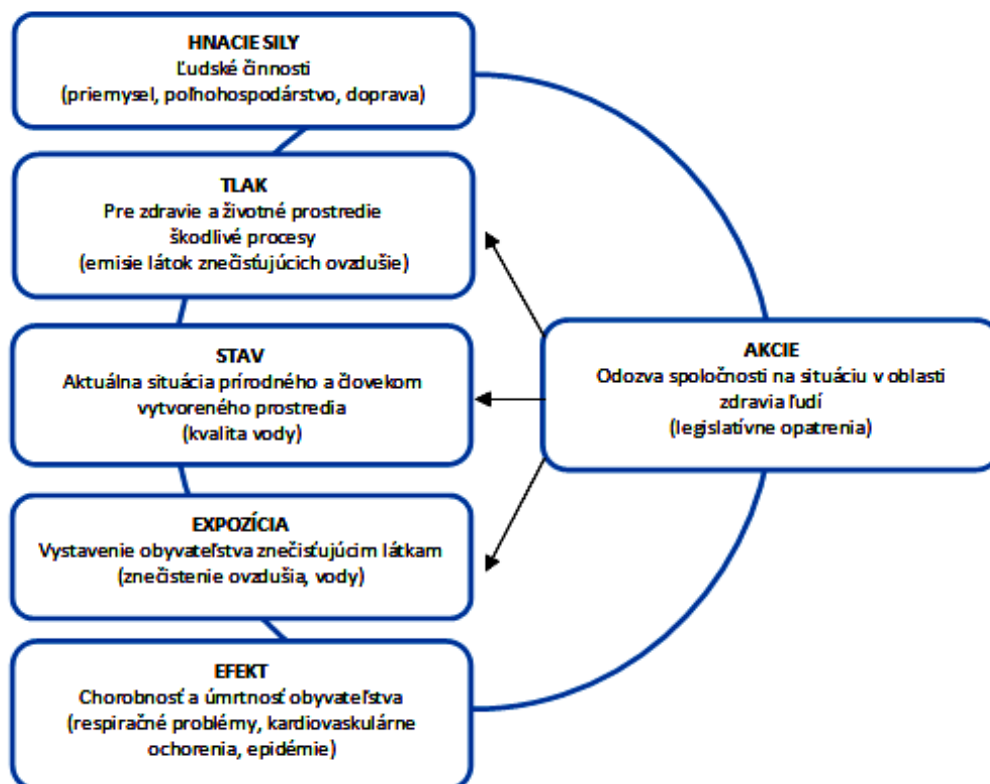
HNACIE SILY
Ľudské činnosti
(priemysel, poľnohospodárstvo, doprava)

TLAK
Pre zdravie a životné prostredie
škodlivé procesy
(emisie látok znečisťujúcich ovzdušie)

STAV
Aktuálna situácia prírodného a človekom vytvoreného prostredia
(kvalita vody)

EXPOZÍCIA
Vystavenie obyvateľstva znečisťujúcim látkam
(znečistenie ovzdušia, vody)

EFEKT
Chorobnosť a úmrtnosť obyvateľstva
(respiračné problémy, kardiovaskulárne ochorenia, epidémie)

AKCIE
Odozva spoločnosti na situáciu v oblasti zdravia ľudí
(legislatívne opatrenia)